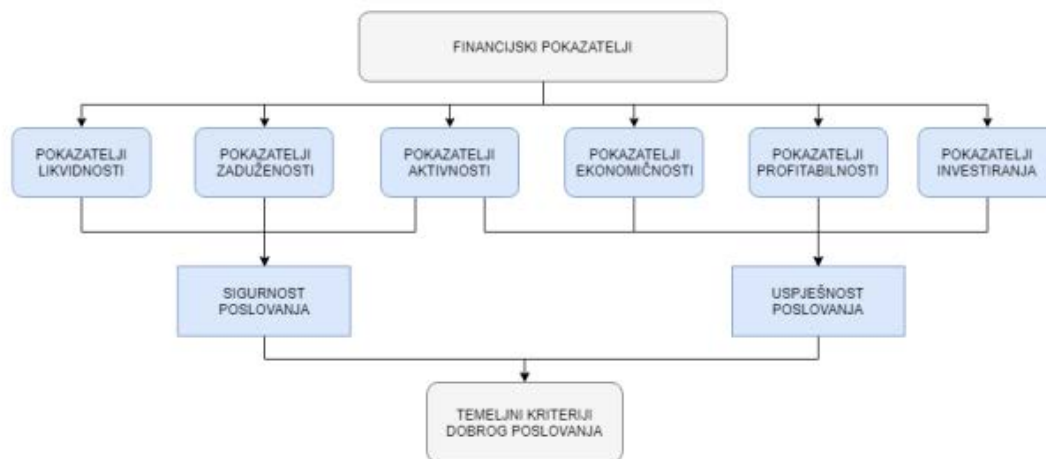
FINANCIJSKI POKAZATELJI

POKAZATELJI LIKVIDNOSTI

POKAZATELJI ZADUŽENOSTI

POKAZATELJI AKTIVNOSTI

POKAZATELJI EKONOMIČNOSTI

POKAZATELJI PROFITABILNOSTI

POKAZATELJI INVESTIRANJA

SIGURNOST POSLOVANJA

USPJEŠNOST POSLOVANJA

TEMELJNI KRITERIJI DOBROG POSLOVANJA